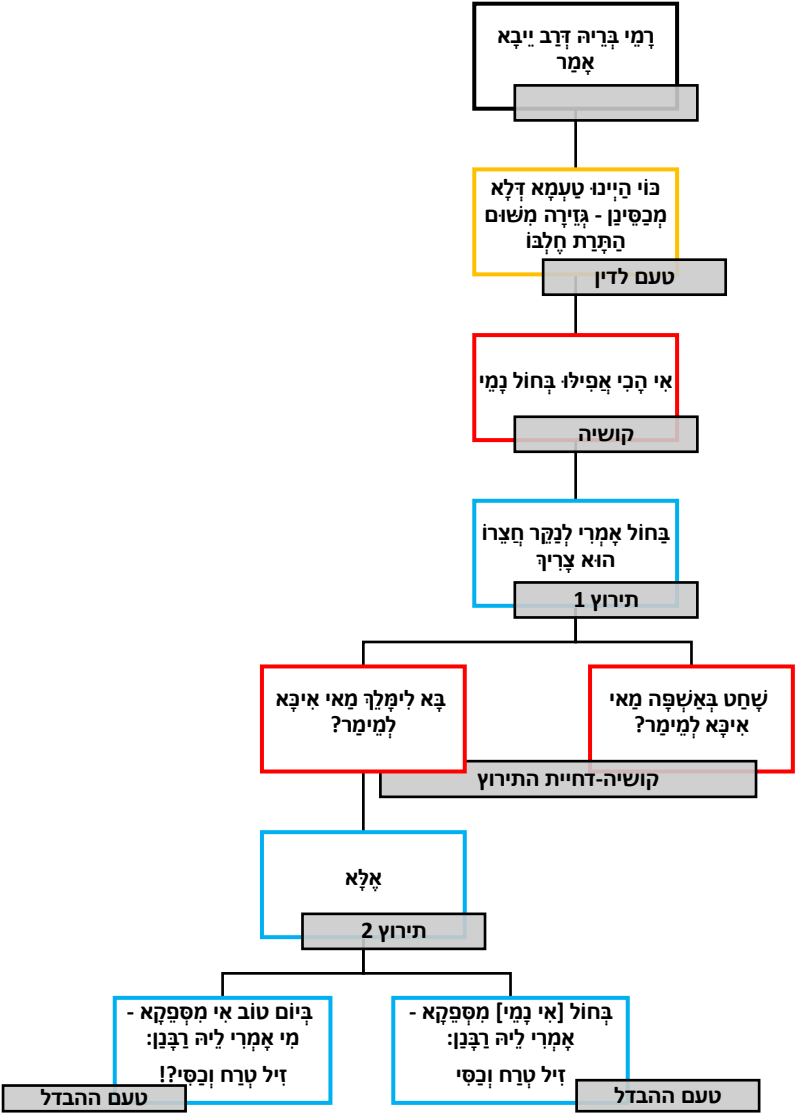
רָמֵי בְּרֵיהּ דְּרַב יֵיבָא אָמַר

כּוֹי הַיְינוּ טַעְמָא דְּלָא מְכַסִּינַן - גְּזֵירָה מִשּׁוּם הֶתֵּרַת חֶלְבּוֹ
טעם לדין

אִי הָכִי אֲפִילּוּ בְּחוֹל נָמֵי
קושיה

בְּחוֹל אָמְרִי לְנַקֵּר חֶצְרוֹ הוּא צָרִיךְ
תירוץ 1

שָׁחַט בְּאַשְׁפָּה מַאי אִיכָּא לְמֵימַר?

בָּא לִימָּלֵךְ מַאי אִיכָּא לְמֵימַר?
קושיה-דחיית התירוץ

אֶלָּא
תירוץ 2

בְּחוֹל [אִי נָמֵי] מִסְּפֵיקָא - אָמְרִי לֵיהּ רַבָּנַן: זִיל טְרַח וְכַסִּי
טעם ההבדל

בְּיוֹם טוֹב אִי מִסְּפֵיקָא - מִי אָמְרִי לֵיהּ רַבָּנַן: זִיל טְרַח וְכַסִּי?!
טעם ההבדל